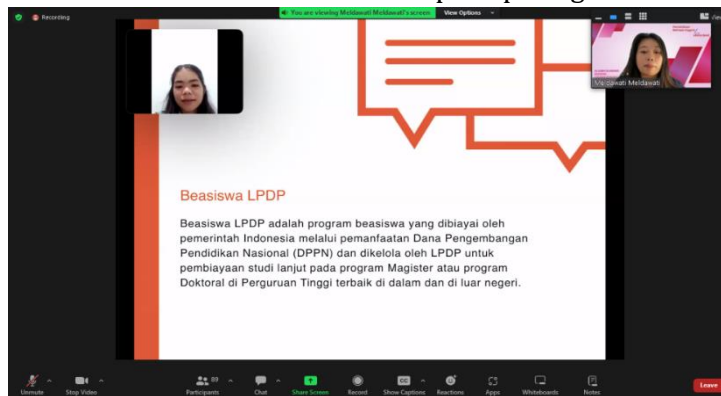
Recording

You are viewing Meldawati Meldawati's screen

View Options

Meldawati Meldawati

Beasiswa LPDP

Beasiswa LPDP adalah program beasiswa yang dibiayai oleh pemerintah Indonesia melalui pemanfaatan Dana Pengembangan Pendidikan Nasional (DPPN) dan dikelola oleh LPDP untuk pembiayaan studi lanjut pada program Magister atau program Doktoral di Perguruan Tinggi terbaik di dalam dan di luar negeri.

Unmute

Stop Video

89

Participants

Chat

Share Screen

Record

Show Captions

Reactions

Apps

Whiteboards

Notes

Leave